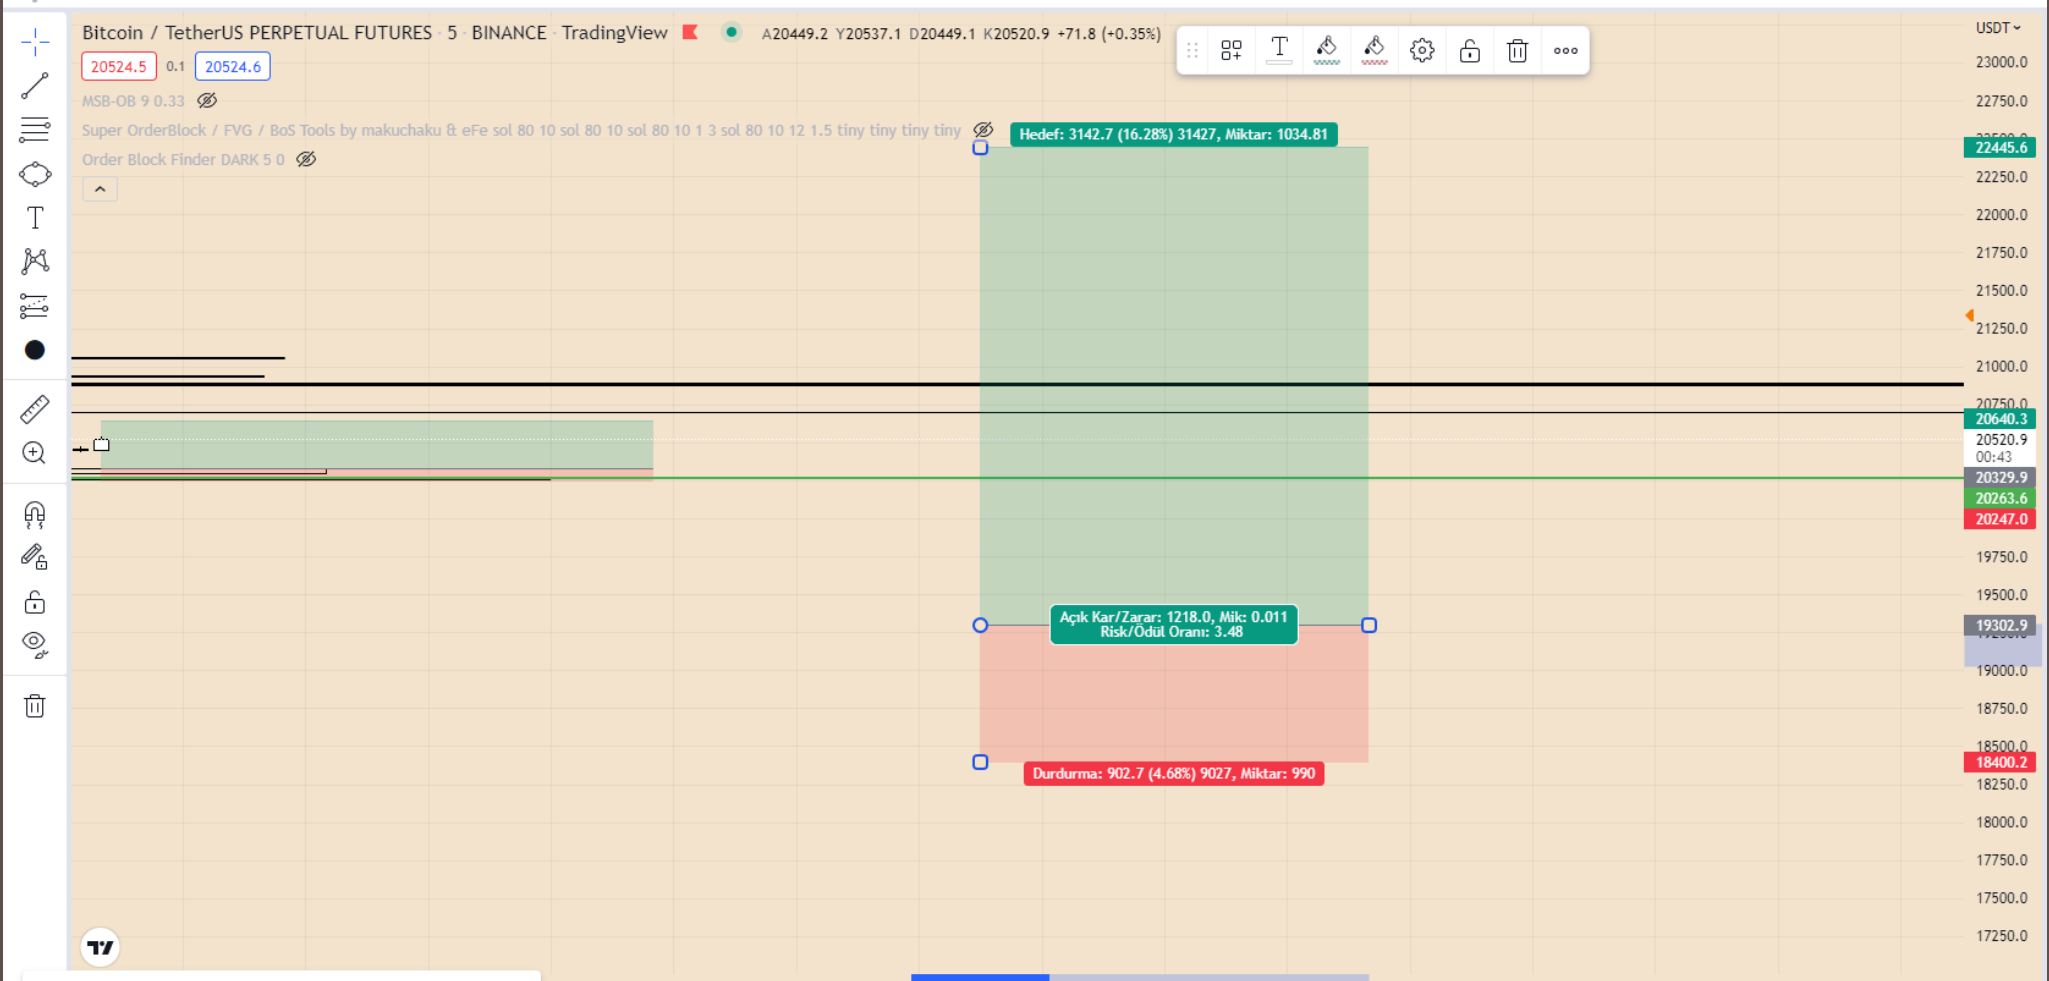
Bitcoin / TetherUS PERPETUAL FUTURES · 5 · BINANCE · TradingView A20449.2 Y20537.1 D20449.1 K20520.9 +71.8 (+0.35%)

20524.5 0.1 20524.6

MSB-OB 9 0.33

Super OrderBlock / FVG / BoS Tools by makuchaku & eFe sol 80 10 sol 80 10 sol 80 10 1 3 sol 80 10 12 1.5 tiny tiny tiny tiny

Order Block Finder DARK 5 0

Hedef: 3142.7 (16.28%) 31427, Miktar: 1034.81

Açık Kar/Zarar: 1218.0, Mik: 0.011
Risk/Ödül Oranı: 3.48

Durdurma: 902.7 (4.68%) 9027, Miktar: 990

USDT

23000.0
22750.0
22445.6
22250.0
22000.0
21750.0
21500.0
21250.0
21000.0
20750.0
20640.3
20520.9
00:43
20329.9
20263.6
20247.0
19750.0
19500.0
19302.9
19000.0
18750.0
18500.0
18400.2
18250.0
18000.0
17750.0
17500.0
17250.0